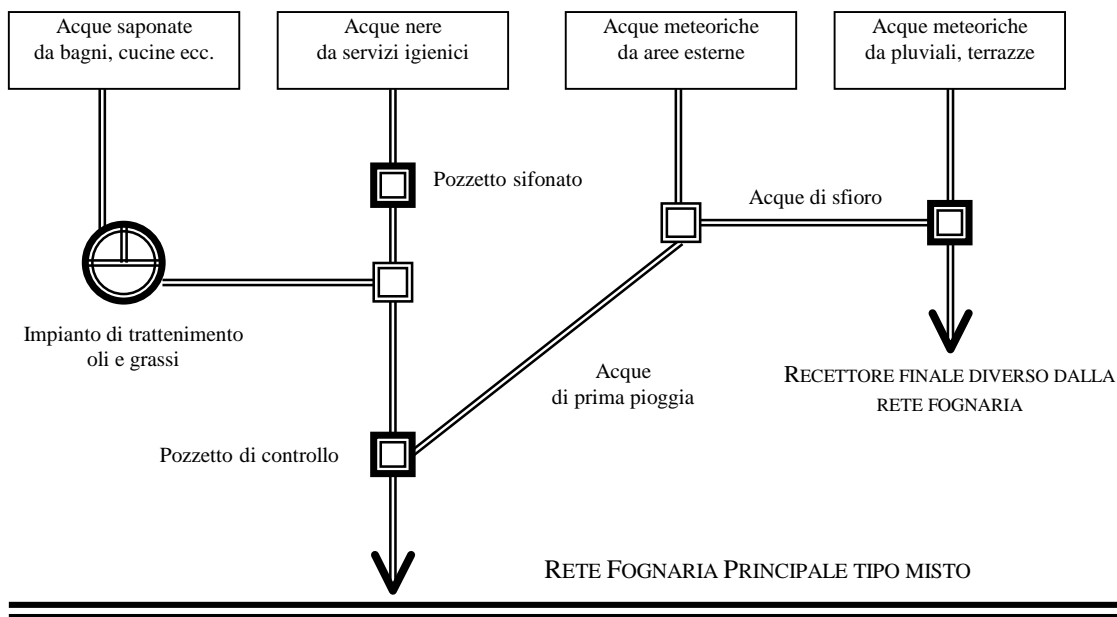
Acque saponate da bagni, cucine ecc.

Acque nere da servizi igienici

Acque meteoriche da aree esterne

Acque meteoriche da pluviali, terrazze

Pozzetto sifonato

Acque di sfioro

Impianto di trattenimento oli e grassi

Acque di prima pioggia

RECETTORE FINALE DIVERSO DALLA RETE FOGNARIA

Pozzetto di controllo

RETE FOGNARIA PRINCIPALE TIPO MISTO